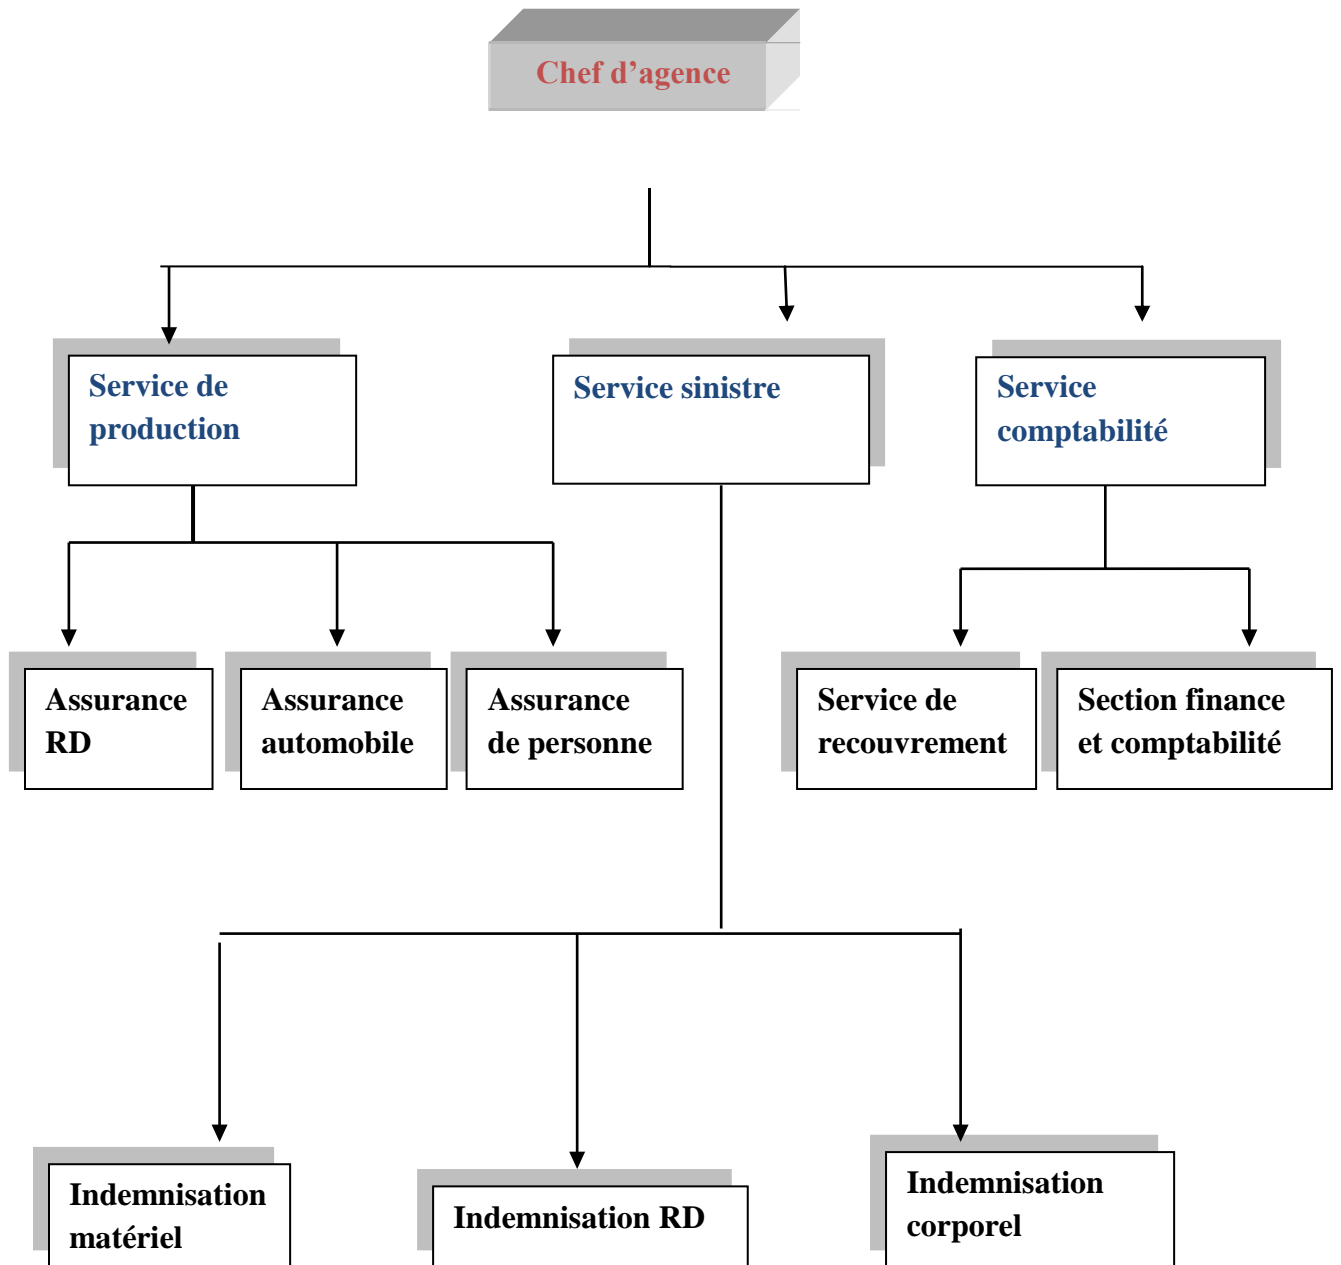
Chef d'agence

Service de production

Service sinistre

Service comptabilité

Assurance RD

Assurance automobile

Assurance de personne

Service de recouvrement

Section finance et comptabilité

Indemnisation matériel

Indemnisation RD

Indemnisation corporel